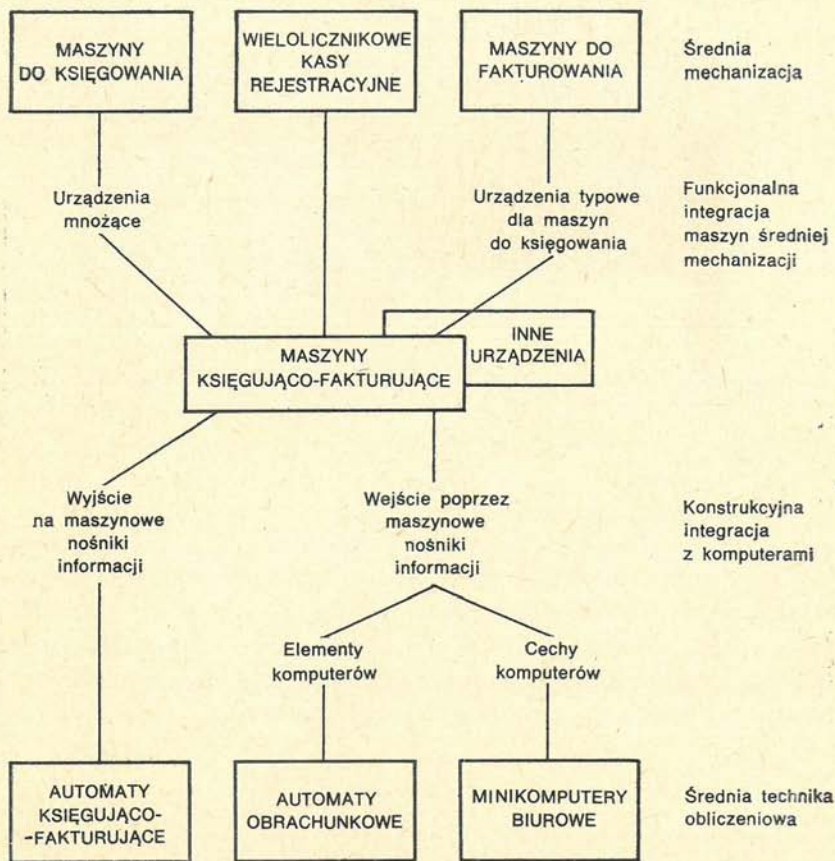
MASZYNY DO KSIĘGOWANIA

WIELOLICZNIKOWE KASY REJESTRACYJNE

MASZYNY DO FAKTUROWANIA

Średnia mechanizacja

Urządzenia mnożące

Urządzenia typowe dla maszyn do księgowania

Funkcjonalna integracja maszyn średniej mechanizacji

MASZYNY KSIĘGUJĄCO-FAKTURUJĄCE

INNE URZĄDZENIA

Wyjście na maszynowe nośniki informacji

Wejście poprzez maszynowe nośniki informacji

Konstrukcyjna integracja z komputerami

Elementy komputerów

Cechy komputerów

AUTOMATY KSIĘGUJĄCO--FAKTURUJĄCE

AUTOMATY OBRACHUNKOWE

MINIKOMPUTERY BIUROWE

Średnia technika obliczeniowa